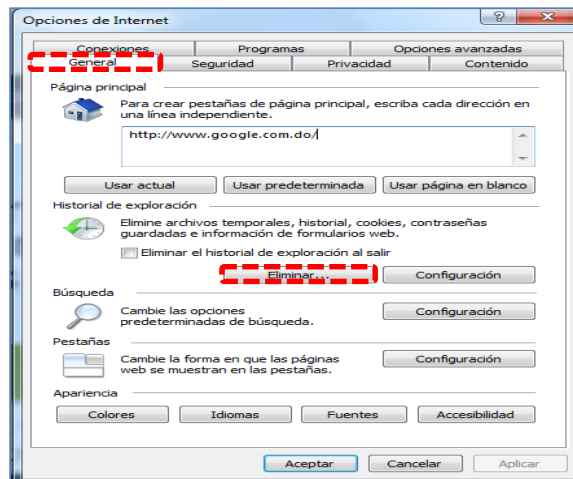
Opciones de Internet

?

Conexiones
Programas
Opciones avanzadas
General
Seguridad
Privacidad
Contenido

Página principal

Para crear pestañas de página principal, escriba cada dirección en una línea independiente.

http://www.google.com.do/

Usar actual
Usar predeterminada
Usar página en blanco

Historial de exploración

Elimine archivos temporales, historial, cookies, contraseñas guardadas e información de formularios web.

Eliminar el historial de exploración al salir

Eliminar...
Configuración

Búsqueda

Cambie las opciones predeterminadas de búsqueda.

Configuración

Pestañas

Cambie la forma en que las páginas web se muestran en las pestañas.

Configuración

Apariencia

Colores
Idiomas
Fuentes
Accesibilidad

Aceptar
Cancelar
Aplicar